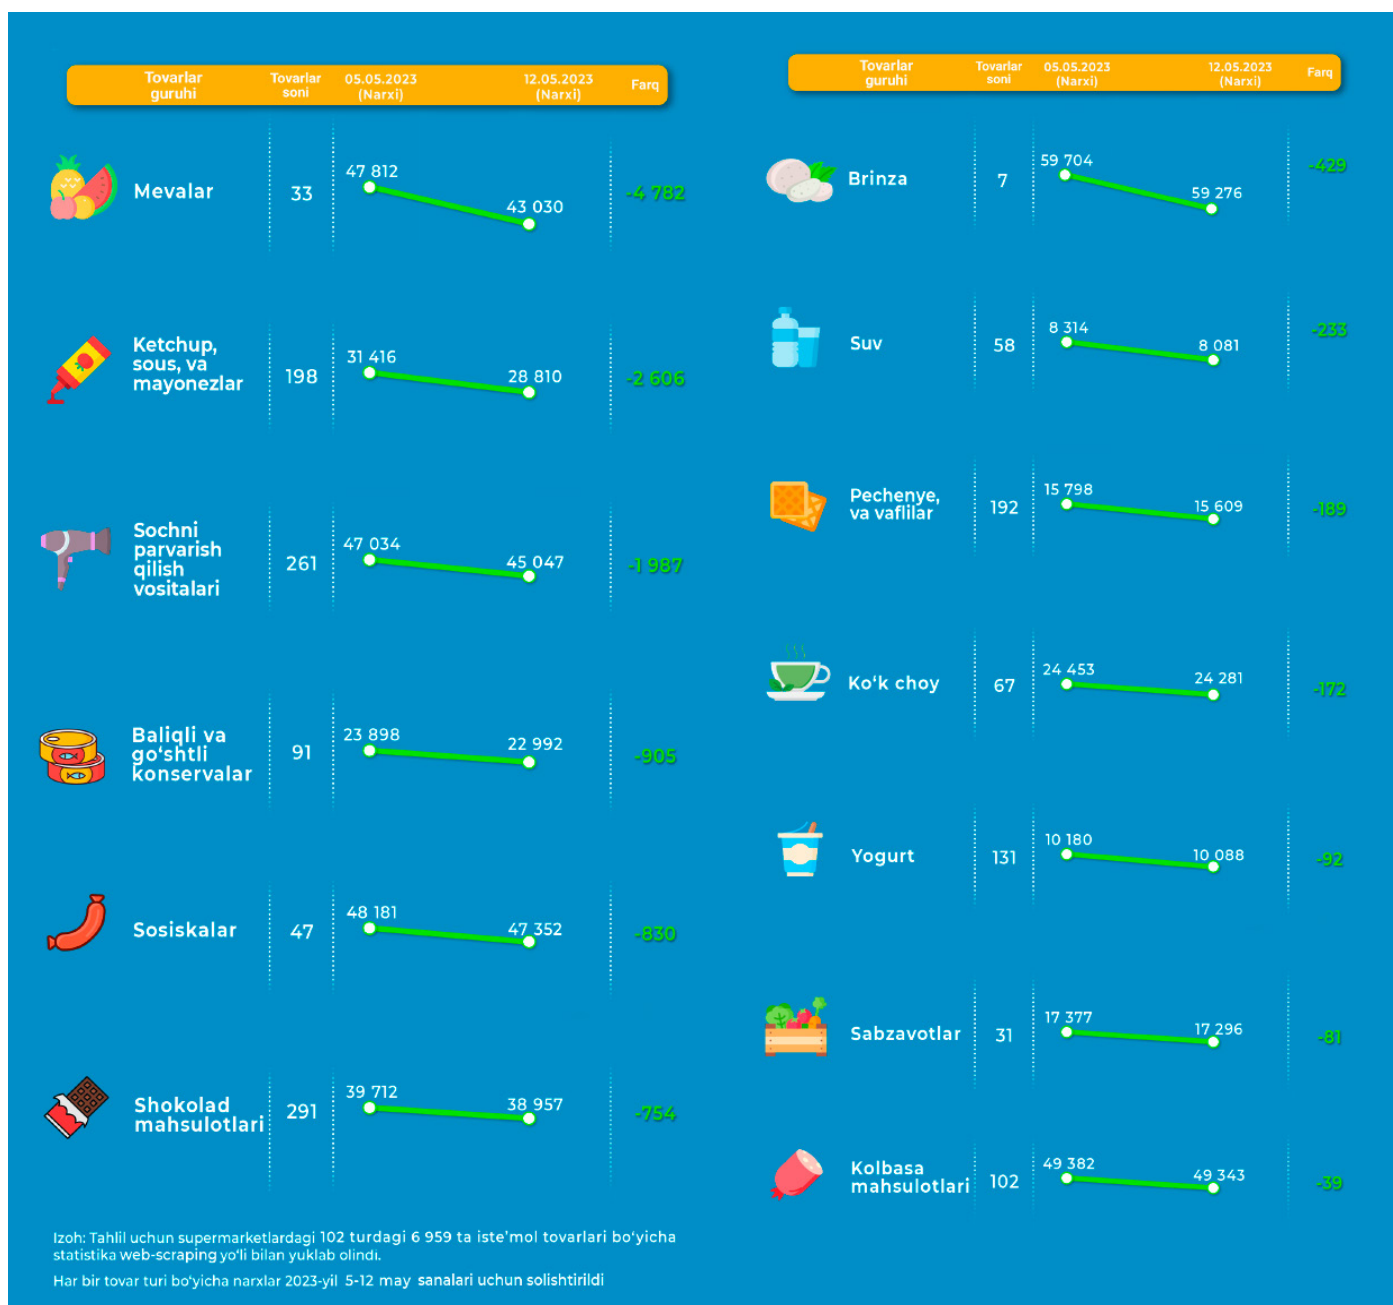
| Tovarlar guruhi | Tovarlar soni | 05.05.2023 (Narxi) | 12.05.2023 (Narxi) | Farq |
|---|---|---|---|---|
| Mevalar | 33 | 47 812 | 43 030 | -4 782 |
| Ketchup, sous, va mayonezlar | 198 | 31 416 | 28 810 | -2 606 |
| Sochni parvarish qilish vositalari | 261 | 47 034 | 45 047 | -1 987 |
| Baliqli va go'shtli konservalar | 91 | 23 898 | 22 992 | -905 |
| Sosiskalar | 47 | 48 181 | 47 352 | -830 |
| Shokolad mahsulotlari | 291 | 39 712 | 38 957 | -754 |

| Tovarlar guruhi | Tovarlar soni | 05.05.2023 (Narxi) | 12.05.2023 (Narxi) | Farq |
|---|---|---|---|---|
| Brinza | 7 | 59 704 | 59 276 | -429 |
| Suv | 58 | 8 314 | 8 081 | -233 |
| Pechenye, va vaflilar | 192 | 15 798 | 15 609 | -189 |
| Ko'k choy | 67 | 24 453 | 24 281 | -172 |
| Yogurt | 131 | 10 180 | 10 088 | -92 |
| Sabzavotlar | 31 | 17 377 | 17 296 | -81 |
| Kolbasa mahsulotlari | 102 | 49 382 | 49 343 | -39 |

Izoh: Tahlil uchun supermarketlardagi 102 turdagi 6 959 ta iste'mol tovarlari bo'yicha statistika web-scraping yo'li bilan yuklab olindi.
Har bir tovar turi bo'yicha narxlar 2023-yil 5-12 may sanalari uchun solishtirildi